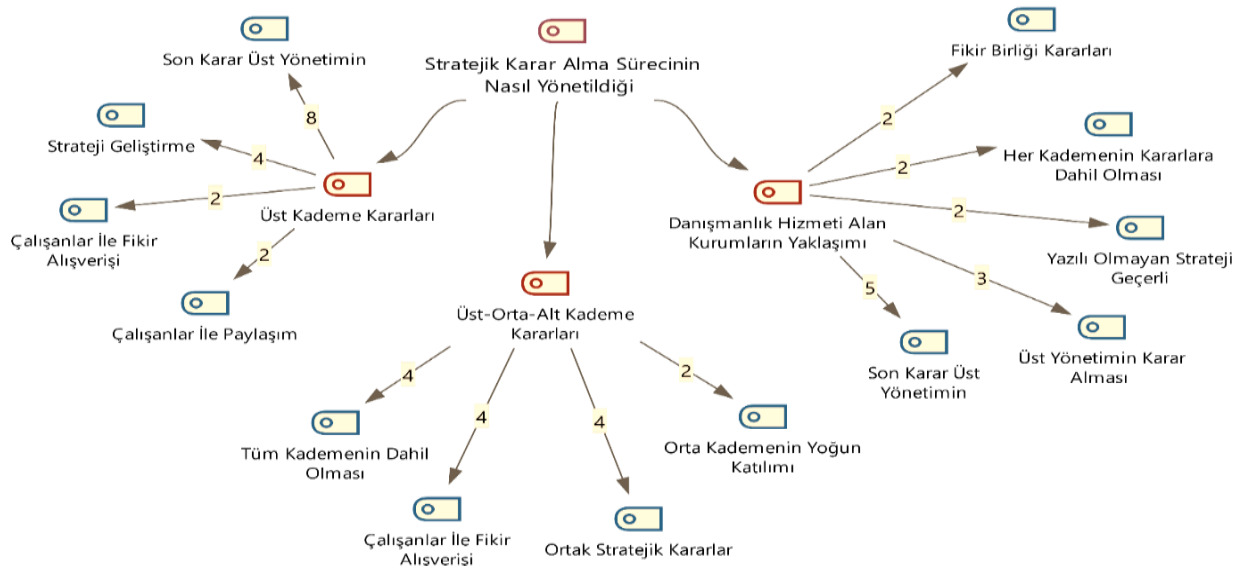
Stratejik Karar Alma Sürecinin Nasıl Yönetildiği

Son Karar Üst Yönetimin

8

Strateji Geliştirme

4

Üst Kademe Kararları

2

Çalışanlar İle Fikir Alışverişi

2

Çalışanlar İle Paylaşım

Üst-Orta-Alt Kademe Kararları

4

Tüm Kademenin Dahil Olması

4

Çalışanlar İle Fikir Alışverişi

4

Ortak Stratejik Kararlar

2

Orta Kademenin Yoğun Katılımı

Fikir Birliği Kararları

2

Her Kademenin Kararlara Dahil Olması

2

Danışmanlık Hizmeti Alan Kurumların Yaklaşımı

2

Yazılı Olmayan Strateji Geçerli

3

Üst Yönetimin Karar Alması

5

Son Karar Üst Yönetimin